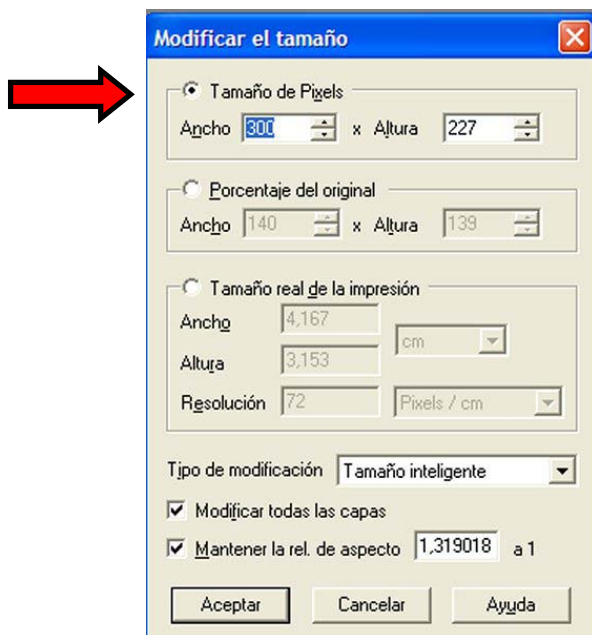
Modificar el tamaño

Tamaño de Pixels
Ancho 300 x Altura 227

Porcentaje del original
Ancho 140 x Altura 139

Tamaño real de la impresión
Ancho 4,167
Altura 3,153 cm
Resolución 72 Pixels / cm

Tipo de modificación Tamaño inteligente
Modificar todas las capas
Mantener la rel. de aspecto 1,319018 a 1

Aceptar Cancelar Ayuda